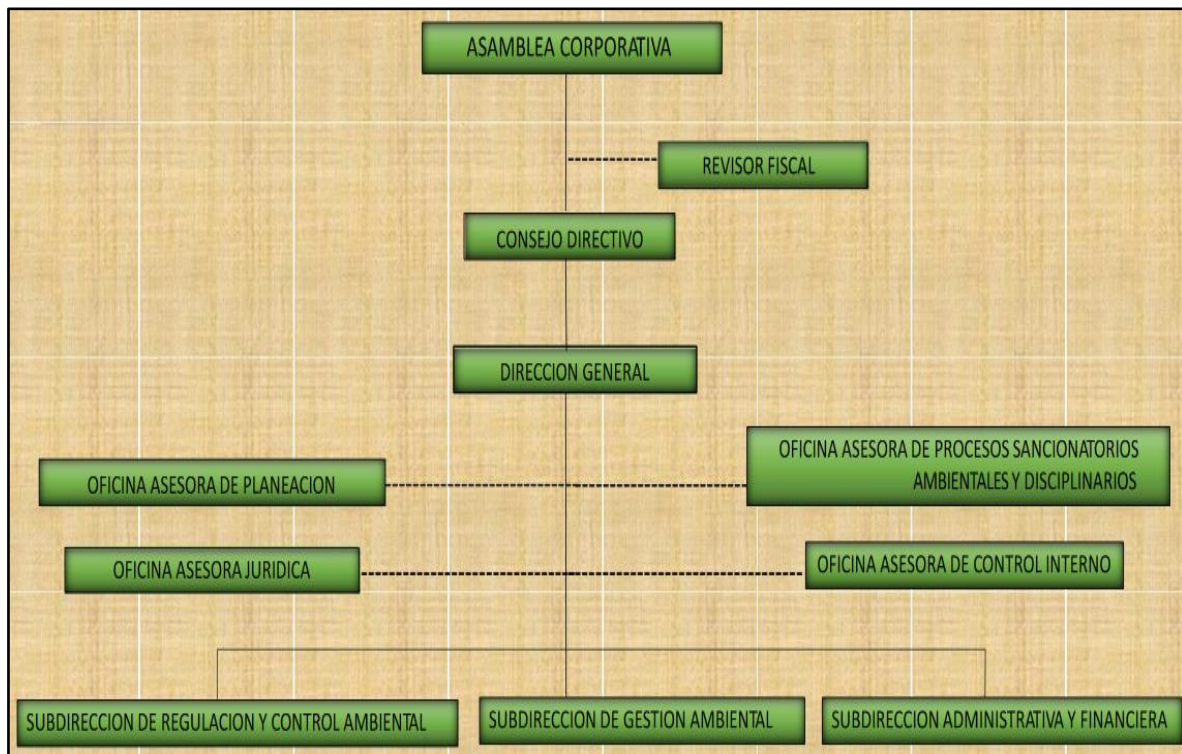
ASAMBLEA CORPORATIVA

REVISOR FISCAL

CONSEJO DIRECTIVO

DIRECCION GENERAL

OFICINA ASESORA DE PLANEACION

OFICINA ASESORA DE PROCESOS SANCIONATORIOS AMBIENTALES Y DISCIPLINARIOS

OFICINA ASESORA JURIDICA

OFICINA ASESORA DE CONTROL INTERNO

SUBDIRECCION DE REGULACION Y CONTROL AMBIENTAL

SUBDIRECCION DE GESTION AMBIENTAL

SUBDIRECCION ADMINISTRATIVA Y FINANCIERA